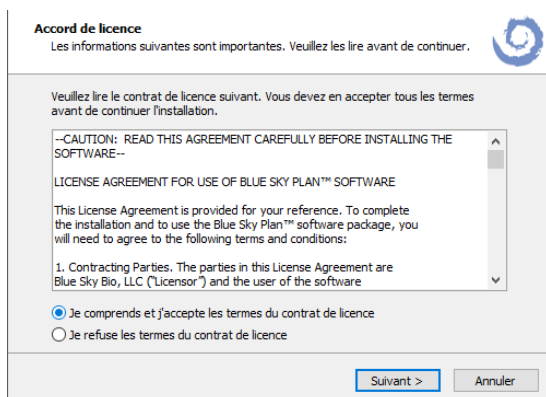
Accord de licence
Les informations suivantes sont importantes. Veuillez les lire avant de continuer.

Veuillez lire le contrat de licence suivant. Vous devez en accepter tous les termes avant de continuer l'installation.

--CAUTION: READ THIS AGREEMENT CAREFULLY BEFORE INSTALLING THE SOFTWARE--

LICENSE AGREEMENT FOR USE OF BLUE SKY PLAN™ SOFTWARE

This License Agreement is provided for your reference. To complete the installation and to use the Blue Sky Plan™ software package, you will need to agree to the following terms and conditions:

1. Contracting Parties. The parties in this License Agreement are Blue Sky Bio, LLC ("Licensor") and the user of the software

Je comprends et j'accepte les termes du contrat de licence
Je refuse les termes du contrat de licence

Suivant >
Annuler